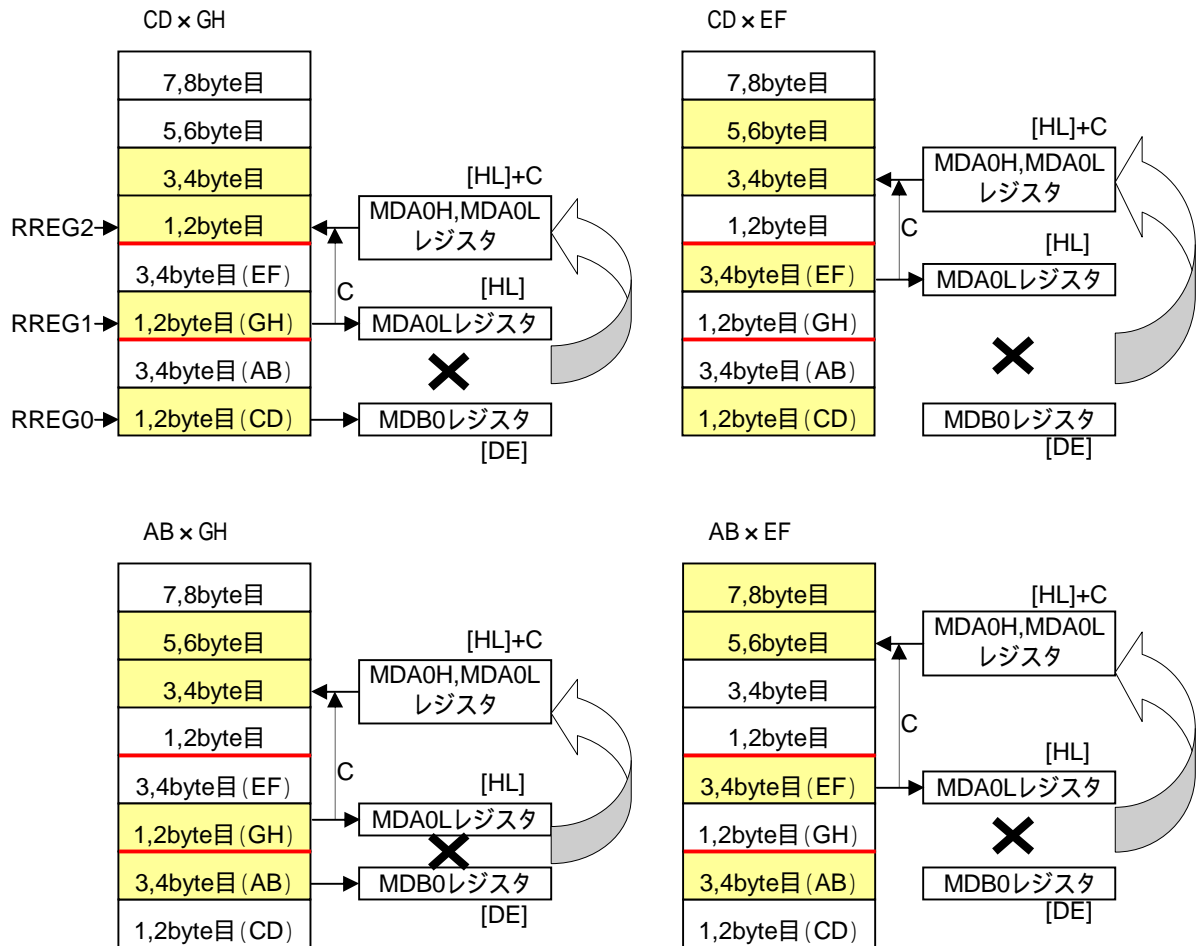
CD × GH

7,8byte目
5,6byte目
3,4byte目
1,2byte目
3,4byte目（EF）
1,2byte目（GH）
3,4byte目（AB）
1,2byte目（CD）

RREG2
RREG1
RREG0

[HL]+C
MDA0H,MDA0L レジスタ
C
[HL]
MDA0Lレジスタ
MDB0レジスタ
[DE]

CD × EF

7,8byte目
5,6byte目
3,4byte目
1,2byte目
3,4byte目（EF）
1,2byte目（GH）
3,4byte目（AB）
1,2byte目（CD）

[HL]+C
MDA0H,MDA0L レジスタ
C
[HL]
MDA0Lレジスタ
MDB0レジスタ
[DE]

AB × GH

7,8byte目
5,6byte目
3,4byte目
1,2byte目
3,4byte目（EF）
1,2byte目（GH）
3,4byte目（AB）
1,2byte目（CD）

[HL]+C
MDA0H,MDA0L レジスタ
C
[HL]
MDA0Lレジスタ
MDB0レジスタ
[DE]

AB × EF

7,8byte目
5,6byte目
3,4byte目
1,2byte目
3,4byte目（EF）
1,2byte目（GH）
3,4byte目（AB）
1,2byte目（CD）

[HL]+C
MDA0H,MDA0L レジスタ
C
[HL]
MDA0Lレジスタ
MDB0レジスタ
[DE]